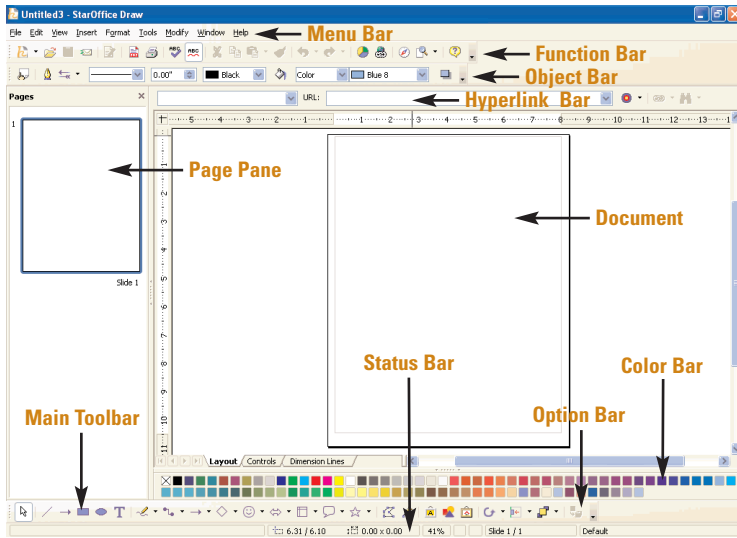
Untitled3 - StarOffice Draw

File Edit View Insert Format Tools Modify Window Help

Menu Bar

Function Bar

0.00" Black Color Blue 8

Object Bar

URL:

Hyperlink Bar

Pages

1

Slide 1

Page Pane

Document

Status Bar

Color Bar

Main Toolbar

Option Bar

Layout Controls Dimension Lines

6.31 / 6.10 0.00 x 0.00 41% Slide 1 / 1 Default